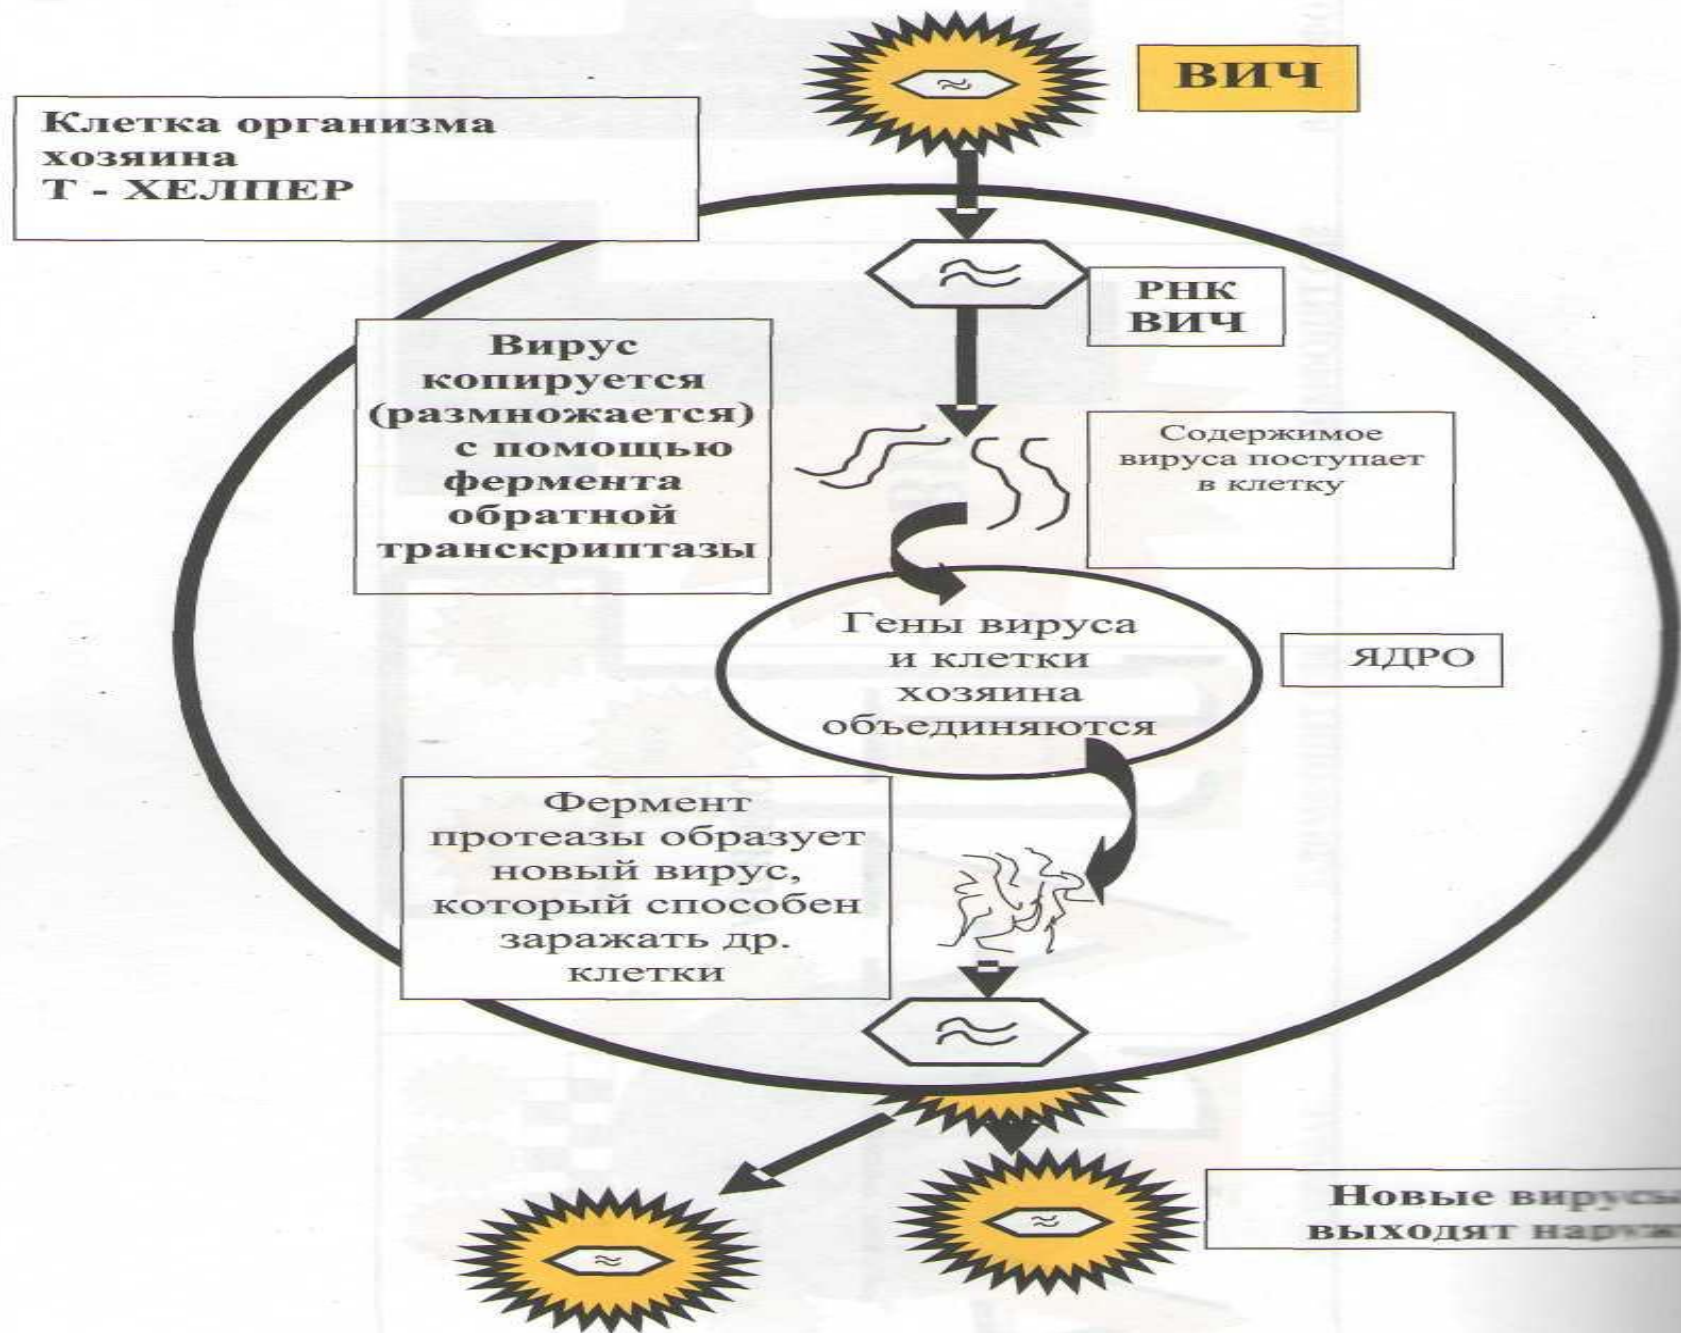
ВИЧ

Клетка организма хозяина Т - ХЕЛПЕР

РНК ВИЧ

Вирус копируется (размножается) с помощью фермента обратной транскриптазы

Содержимое вируса поступает в клетку

Гены вируса и клетки хозяина объединяются

ЯДРО

Фермент протеазы образует новый вирус, который способен заражать др. клетки

Новые вирус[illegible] выходят нар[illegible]